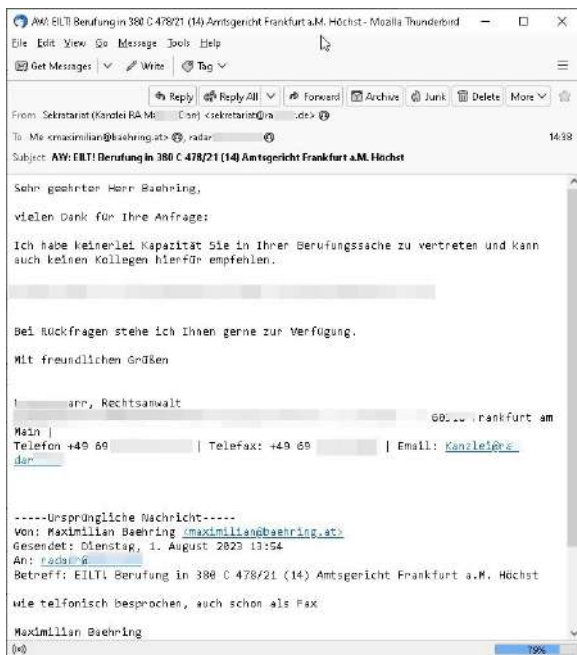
AW: EILT! Berufung in 380 C 478/21 (14) Amtsgericht Frankfurt a.M. Höchst - Mozilla Thunderbird

File Edit View Go Message Tools Help

Get Messages | Write | Tag

Reply | Reply All | Forward | Archive | Junk | Delete | More

From Sekretariat (Kanzlei RA M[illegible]) <sekretariat@ra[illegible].de>

To Me <maximilian@baehring.at>, radar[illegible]

14:38

Subject AW: EILT! Berufung in 380 C 478/21 (14) Amtsgericht Frankfurt a.M. Höchst

Sehr geehrter Herr Baehring,

vielen Dank für Ihre Anfrage:

Ich habe keinerlei Kapazität Sie in Ihrer Berufungssache zu vertreten und kann auch keinen Kollegen hierfür empfehlen.

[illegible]

Bei Rückfragen stehe ich Ihnen gerne zur Verfügung.

Mit freundlichen Grüßen

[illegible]ann, Rechtsanwalt
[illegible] 60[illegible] Frankfurt am Main |
Telefon +49 69 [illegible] | Telefax: +49 69 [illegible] | Email: Kanzlei@ra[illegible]dar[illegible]

-----Ursprüngliche Nachricht-----
Von: Maximilian Baehring <maximilian@baehring.at>
Gesendet: Dienstag, 1. August 2023 13:54
An: radar@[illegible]
Betreff: EILT! Berufung in 380 C 478/21 (14) Amtsgericht Frankfurt a.M. Höchst

wie telfonisch besprochen, auch schon als Fax

Maximilian Baehring

79%